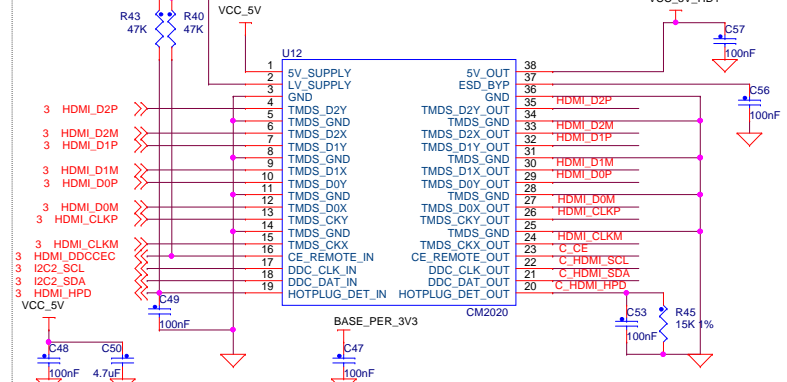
R43
47K
R40
47K
VCC_5V
VCC_5V_HDMI
C57
100nF
U12
1 5V_SUPPLY
2 LV_SUPPLY
3 GND
3 HDMI_D2P 4 TMDS_D2Y
5 TMDS_GND
3 HDMI_D2M 6 TMDS_D2X
3 HDMI_D1P 7 TMDS_D1Y
8 TMDS_GND
3 HDMI_D1M 9 TMDS_D1X
3 HDMI_D0P 10 TMDS_D0Y
11 TMDS_GND
3 HDMI_D0M 12 TMDS_D0X
3 HDMI_CLKP 13 TMDS_CKY
14 TMDS_GND
3 HDMI_CLKM 15 TMDS_CKX
3 HDMI_DDCCEC 16 CE_REMOTE_IN
3 I2C2_SCL 17 DDC_CLK_IN
3 I2C2_SDA 18 DDC_DAT_IN
3 HDMI_HPD 19 HOTPLUG_DET_IN
38 5V_OUT
37 ESD_BYP
36 GND
35 TMDS_D2Y_OUT HDMI_D2P
34 TMDS_GND
33 TMDS_D2X_OUT HDMI_D2M
32 TMDS_D1Y_OUT HDMI_D1P
31 TMDS_GND
30 TMDS_D1X_OUT HDMI_D1M
29 TMDS_D0Y_OUT HDMI_D0P
28 TMDS_GND
27 TMDS_D0X_OUT HDMI_D0M
26 TMDS_CKY_OUT HDMI_CLKP
25 TMDS_GND
24 TMDS_CKX_OUT HDMI_CLKM
23 CE_REMOTE_OUT C_CE
22 DDC_CLK_OUT C_HDMI_SCL
21 DDC_DAT_OUT C_HDMI_SDA
20 HOTPLUG_DET_OUT C_HDMI_HPD
CM2020
C56
100nF
C49
100nF
VCC_5V
C48
100nF
C50
4.7uF
BASE_PER_3V3
C47
100nF
C53
100nF
R45
15K 1%